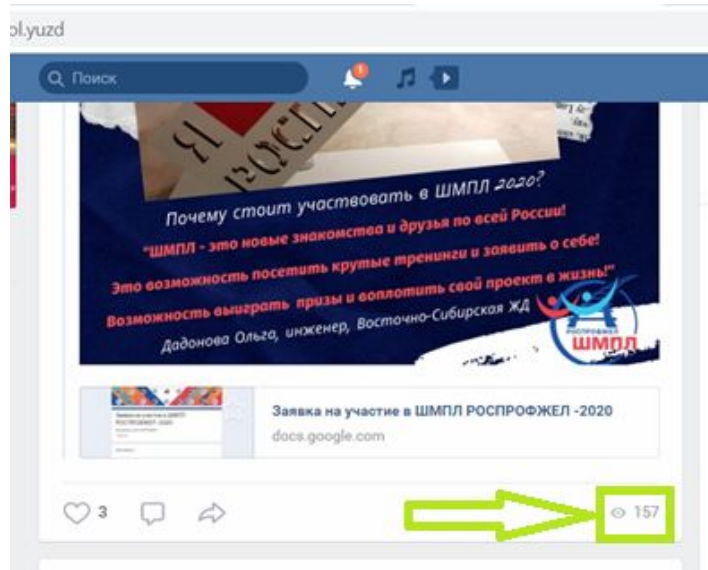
ol.yuzd

Поиск

1

Я
РОСС

Почему стоит участвовать в ШМПЛ 2020?

"ШМПЛ - это новые знакомства и друзья по всей России!

Это возможность посетить крутые тренинги и заявить о себе!

Возможность выиграть призы и воплотить свой проект в жизнь!"

Дадонова Ольга, инженер, Восточно-Сибирская ЖД

РОСПРОФЖЕЛ
ШМПЛ

Заявка на участие в ШМПЛ РОСПРОФЖЕЛ -2020

docs.google.com

3

157